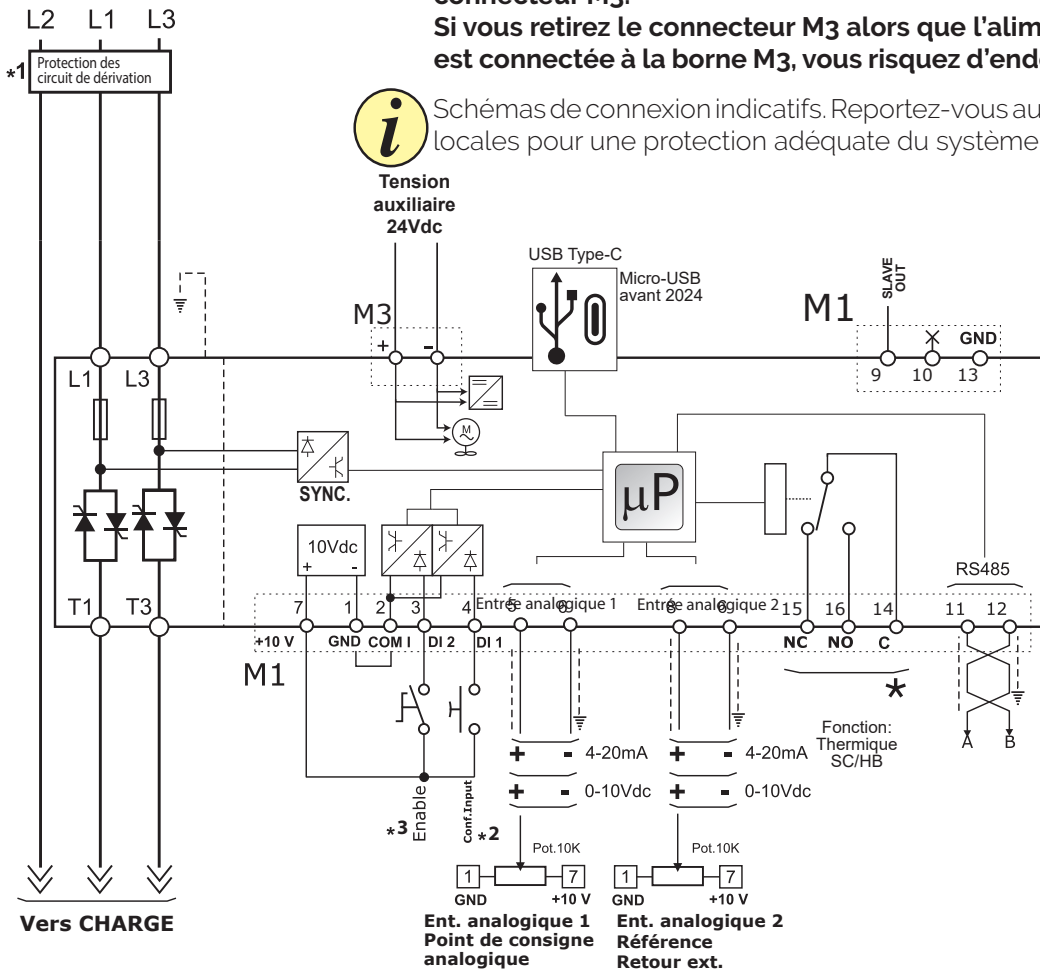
connecteur M3.
Si vous retirez le connecteur M3 alors que l'alim
est connectée à la borne M3, vous risquez d'endo

Schémas de connexion indicatifs. Reportez-vous au
locales pour une protection adéquate du système

L2 L1 L3

*1 Protection des circuit de dérivation

Tension auxiliaire 24Vdc

USB Type-C

Micro-USB avant 2024

M3

+ -

M1

SLAVE OUT

GND

9 10 13

L1 L3

SYNC.

µP

10Vdc
+ -

RS485

T1 T3

7 1 2 3 4 Entrée analogique 1 5 6 Entrée analogique 2 8 9 15 16 14 11 12

+10 V GND COM I DI 2 DI 1 NC NO C

M1

*

Fonction: Thermique SC/HB

A B

+ - 4-20mA + - 4-20mA

+ - 0-10Vdc + - 0-10Vdc

*3 Enable Conf.Input *2

Pot.10K Pot.10K

1 7 1 7
GND +10 V GND +10 V

Vers CHARGE

Ent. analogique 1
Point de consigne analogique

Ent. analogique 2
Référence
Retour ext.